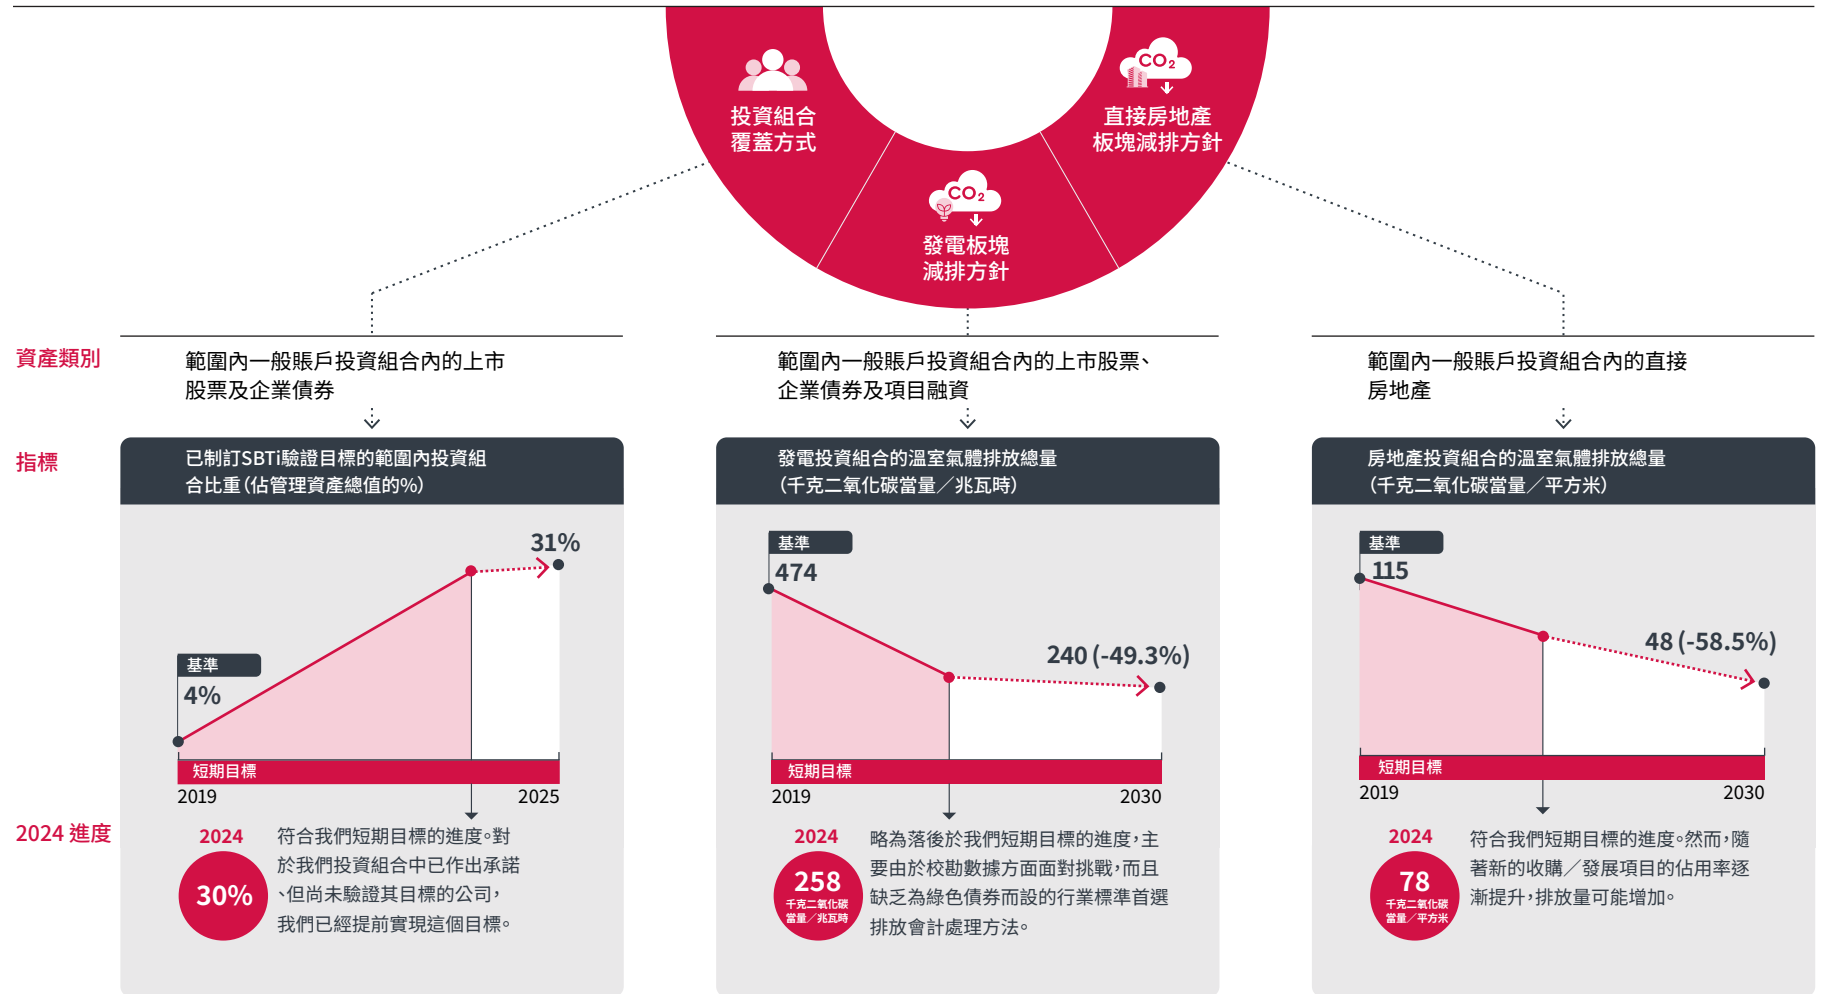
投資組合覆蓋方式

$CO_2$
直接房地產板塊減排方針

$CO_2$
發電板塊減排方針

資產類別

範圍內一般賬戶投資組合內的上市股票及企業債券

範圍內一般賬戶投資組合內的上市股票、企業債券及項目融資

範圍內一般賬戶投資組合內的直接房地產

指標

已制訂SBTi驗證目標的範圍內投資組合比重(佔管理資產總值的%)

31%
基準
4%
短期目標
2019
2025

發電投資組合的溫室氣體排放總量(千克二氧化碳當量/兆瓦時)

基準
474
240 (-49.3%)
短期目標
2019
2030

房地產投資組合的溫室氣體排放總量(千克二氧化碳當量/平方米)

基準
115
48 (-58.5%)
短期目標
2019
2030

2024 進度

2024
30%
符合我們短期目標的進度。對於我們投資組合中已作出承諾、但尚未驗證其目標的公司,我們已經提前實現這個目標。

2024
258
千克二氧化碳當量/兆瓦時
略為落後於我們短期目標的進度,主要由於校勘數據方面面對挑戰,而且缺乏為綠色債券而設的行業標準首選排放會計處理方法。

2024
78
千克二氧化碳當量/平方米
符合我們短期目標的進度。然而,隨著新的收購/發展項目的佔用率逐漸提升,排放量可能增加。